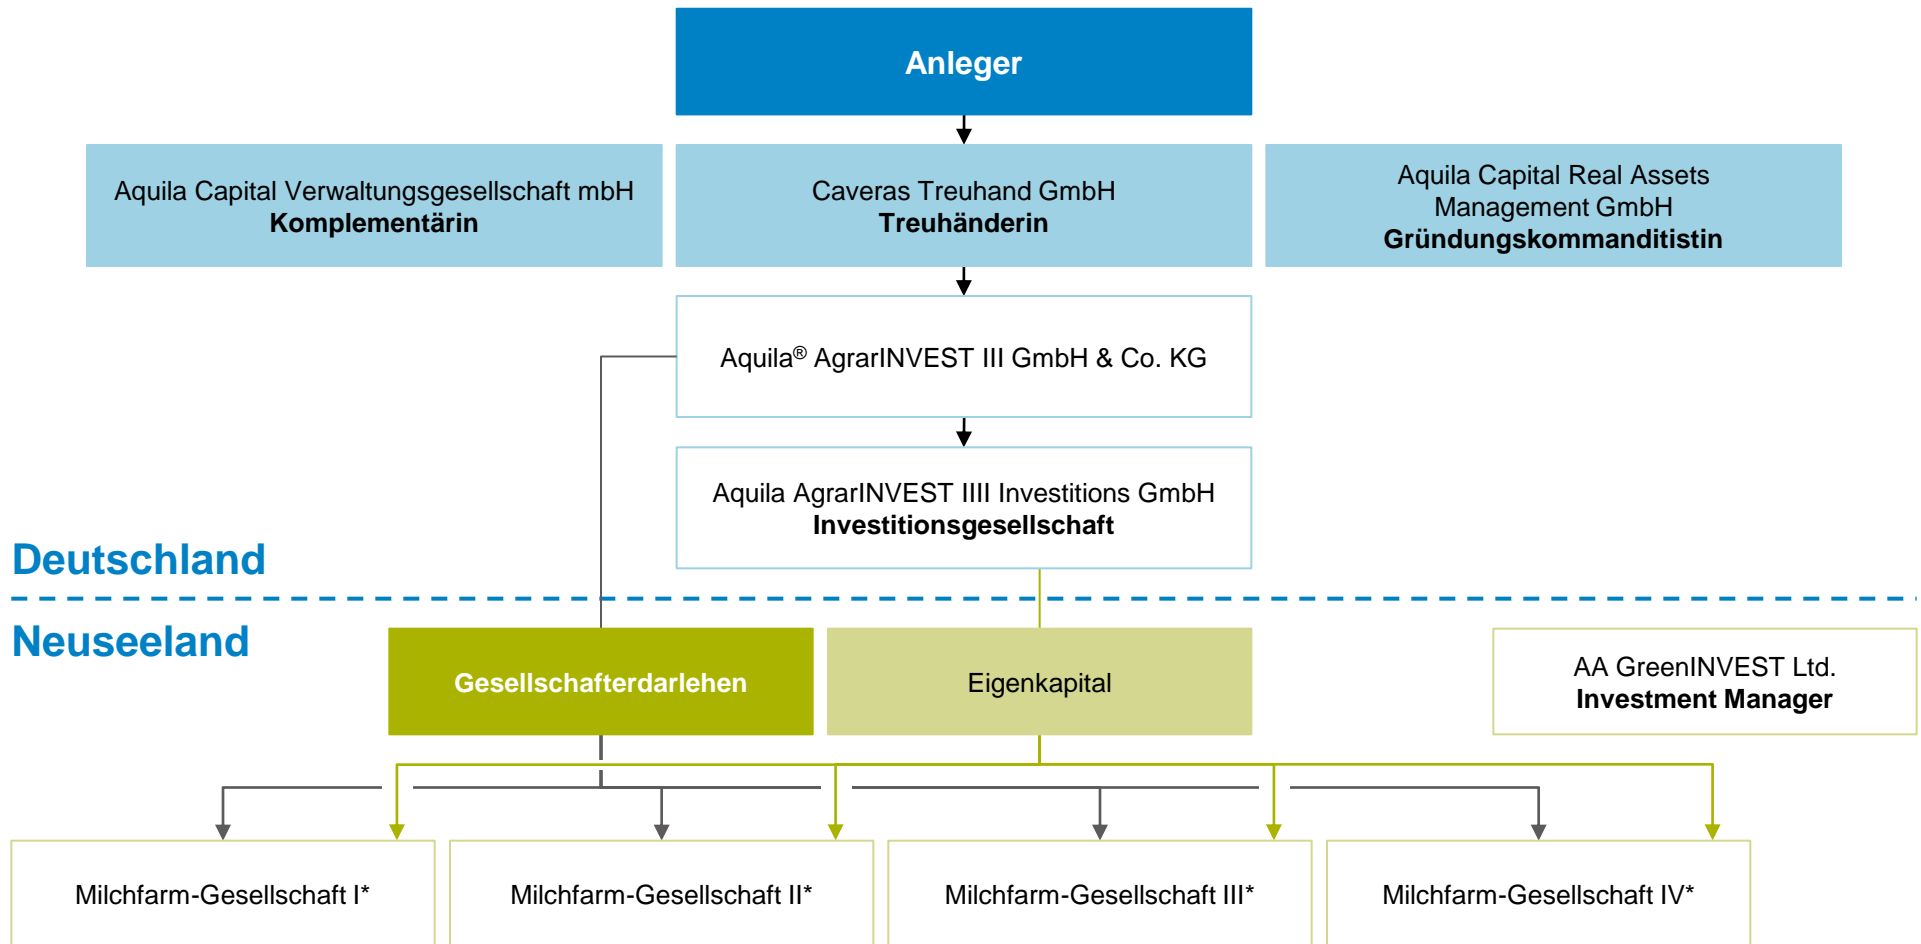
Anleger

Aquila Capital Verwaltungsgesellschaft mbH
**Komplementärin**

Caveras Treuhand GmbH
**Treuhänderin**

Aquila Capital Real Assets Management GmbH
**Gründungskommanditistin**

Aquila® AgrarINVEST III GmbH & Co. KG

Aquila AgrarINVEST IIII Investitions GmbH
**Investitionsgesellschaft**

Deutschland

Neuseeland

Gesellschafterdarlehen

Eigenkapital

AA GreenINVEST Ltd.
**Investment Manager**

Milchfarm-Gesellschaft I*

Milchfarm-Gesellschaft II*

Milchfarm-Gesellschaft III*

Milchfarm-Gesellschaft IV*